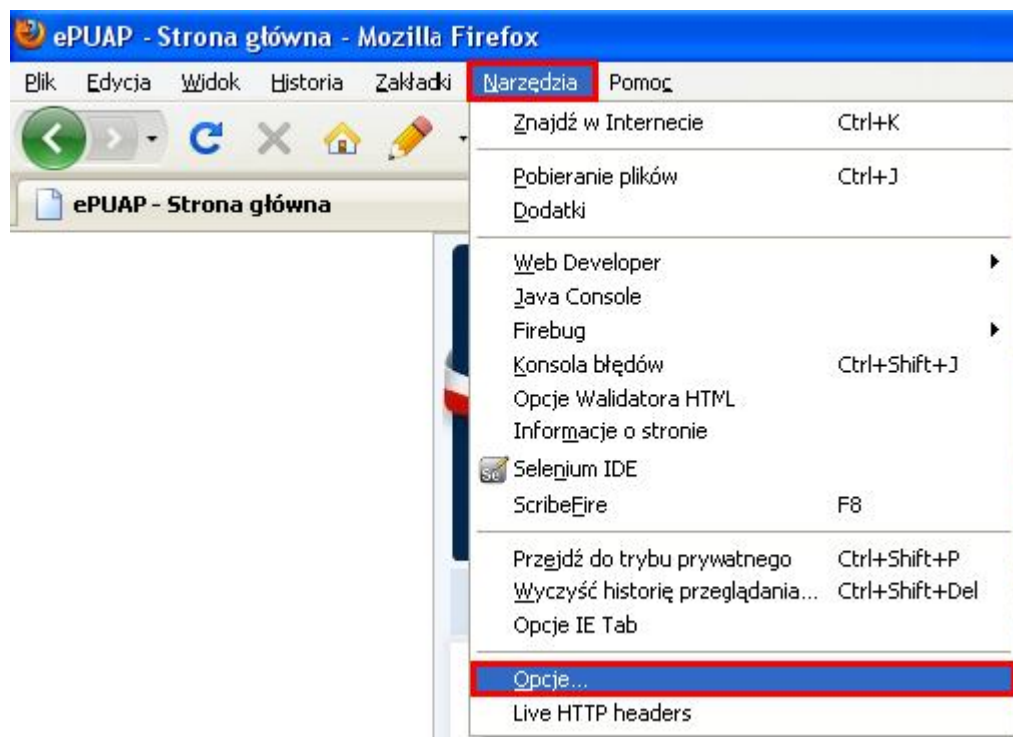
ePUAP - Strona główna - Mozilla Firefox

Plik Edycja Widok Historia Zakładki Narzędzia Pomoc

ePUAP - Strona główna

Znajdź w Internecie Ctrl+K
Pobieranie plików Ctrl+J
Dodatki
Web Developer
Java Console
Firebug
Konsola błędów Ctrl+Shift+J
Opcje Walidatora HTML
Informacje o stronie
Selenium IDE
ScribeFire F8
Przejdź do trybu prywatnego Ctrl+Shift+P
Wyczyść historię przeglądania... Ctrl+Shift+Del
Opcje IE Tab
Opcje...
Live HTTP headers